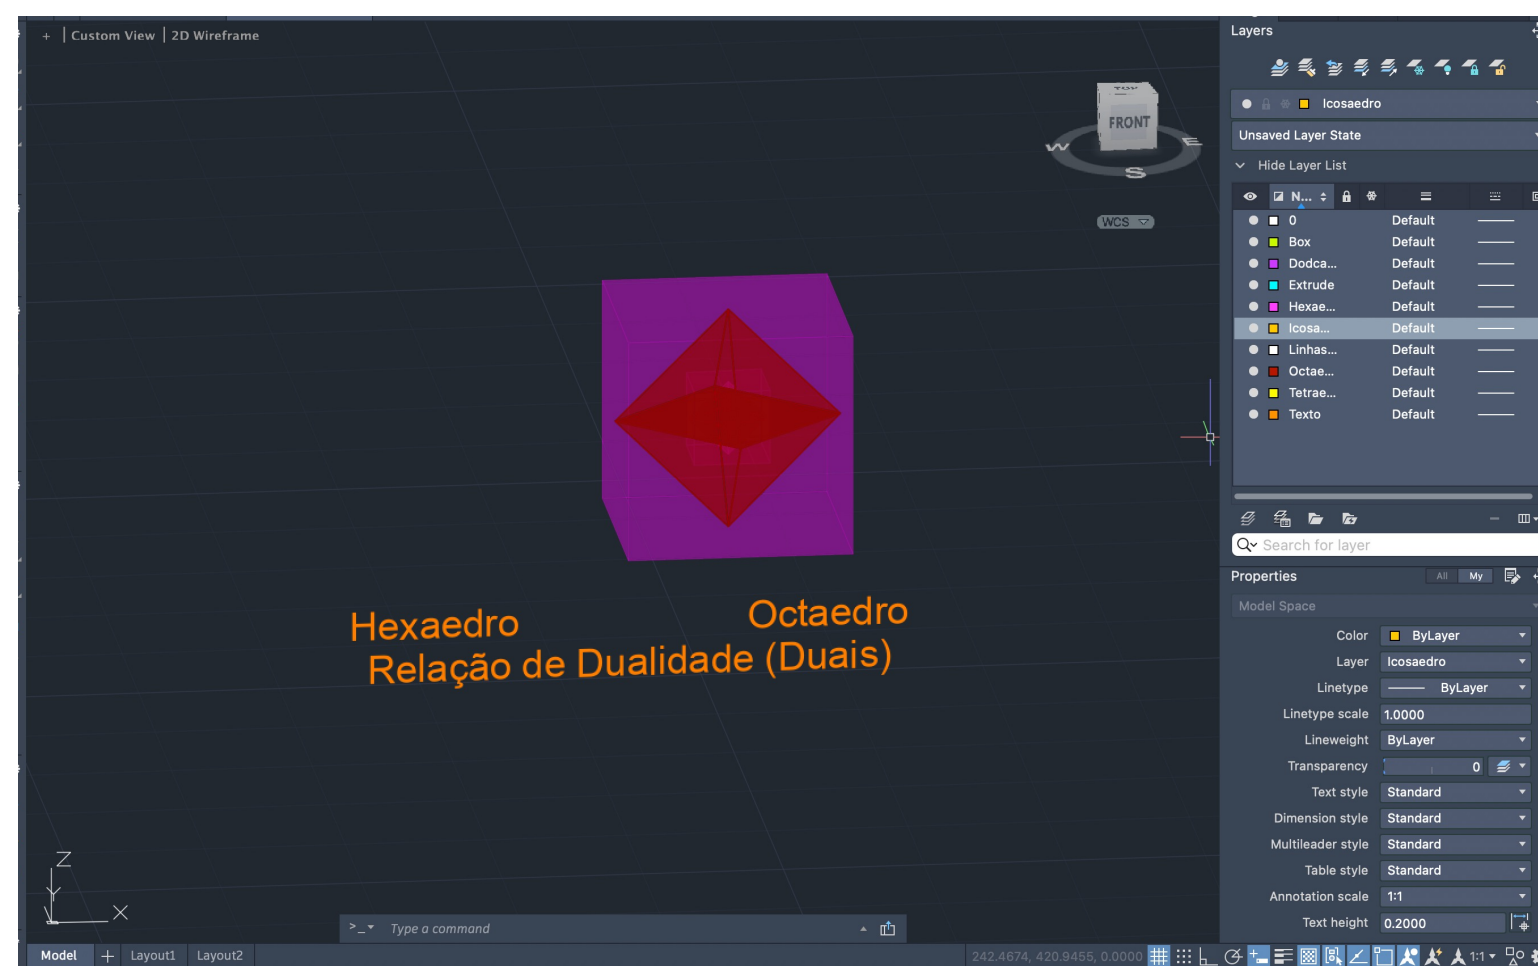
+ | Custom View | 2D Wireframe

TOP
FRONT
W
E
S
WCS

Hexaedro
Octaedro
Relação de Dualidade (Duais)

Z
Y
X

>_ Type a command

Model + Layout1 Layout2

242.4674, 420.9455, 0.0000

1:1

Layers

Icosaedro
Unsaved Layer State
Hide Layer List

| N... | | |
|---|---|---|
| 0 | Default | |
| Box | Default | |
| Dodca... | Default | |
| Extrude | Default | |
| Hexae... | Default | |
| Icosa... | Default | |
| Linhas... | Default | |
| Octae... | Default | |
| Tetrae... | Default | |
| Texto | Default | |

Search for layer

Properties
All My
Model Space

| | |
|---|---|
| Color | ByLayer |
| Layer | Icosaedro |
| Linetype | ByLayer |
| Linetype scale | 1.0000 |
| Lineweight | ByLayer |
| Transparency | 0 |
| Text style | Standard |
| Dimension style | Standard |
| Multileader style | Standard |
| Table style | Standard |
| Annotation scale | 1:1 |
| Text height | 0.2000 |